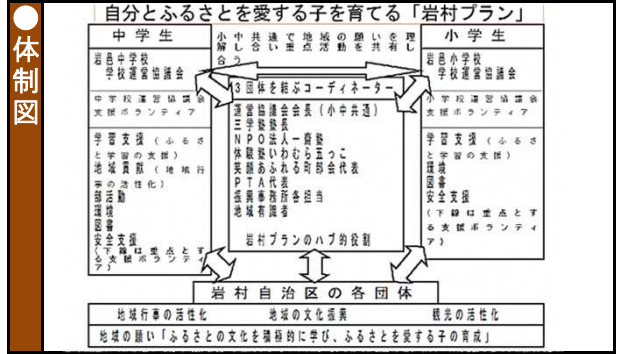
●体制図

自分とふるさとを愛する子を育てる「岩村プラン」

中学生

岩邑中学校
学校運営協議会

中学校運営協議会
支援ボランティア

学習支援（ふるさと学習の支援）
地域貢献（地域行事の活性化）
部活動
環境
図書
安全支援
（下線は重点とする支援ボランティア）

小中共通で地域の願いを理解し合い重点活動を共有し合う

3団体を結ぶコーディネーター

運営協議会会長（小中共通）
三学期校長
NPO法人一露塾
体験塾いわむら五っこ
笑顔あふれる司町会代表
PTA代表
振興事務所各担当
地域有識者

岩村プランのハブ的役割

小学生

岩邑小学校
学校運営協議会

小学校運営協議会
支援ボランティア

学習支援（ふるさと学習の支援）
環境
図書
安全支援
（下線は重点とする支援ボランティア）

岩村自治区の各団体

地域行事の活性化　　地域の文化振興　　観光の活性化

地域の願い「ふるさとの文化を積極的に学び、ふるさとを愛する子の育成」